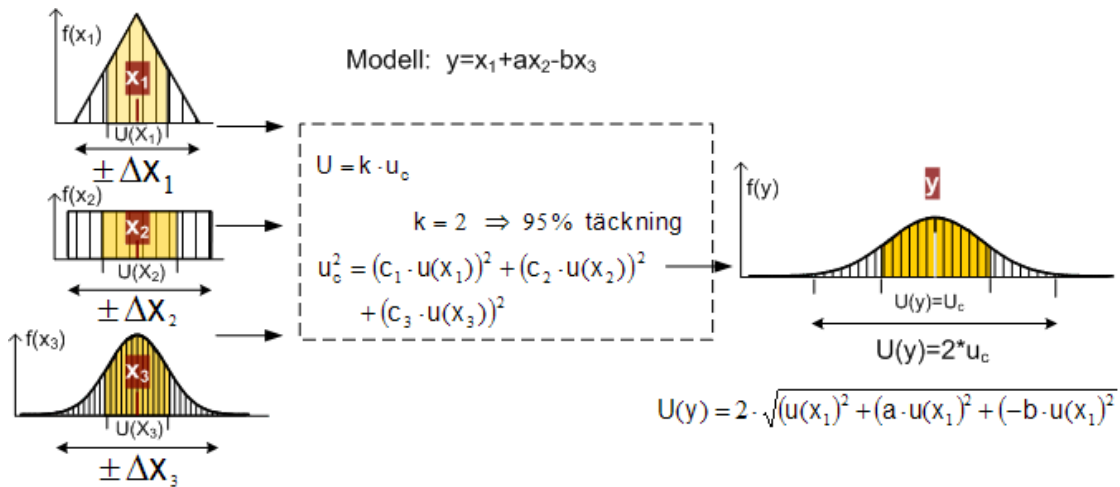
$f(x_1)$

$x_1$

$U(X_1)$

$\pm \Delta X_1$

Modell: $y=x_1+ax_2-bx_3$

$f(x_2)$

$x_2$

$U(X_2)$

$\pm \Delta X_2$

$f(x_3)$

$x_3$

$U(X_3)$

$\pm \Delta X_3$

$U = k \cdot u_c$

$k = 2 \Rightarrow 95\%$ täckning

$u_c^2 = (c_1 \cdot u(x_1))^2 + (c_2 \cdot u(x_2))^2 + (c_3 \cdot u(x_3))^2$

$f(y)$

$y$

$U(y)=U_c$

$U(y)=2^*u_c$

$U(y) = 2 \cdot \sqrt{(u(x_1))^2 + (a \cdot u(x_1))^2 + (-b \cdot u(x_1))^2}$